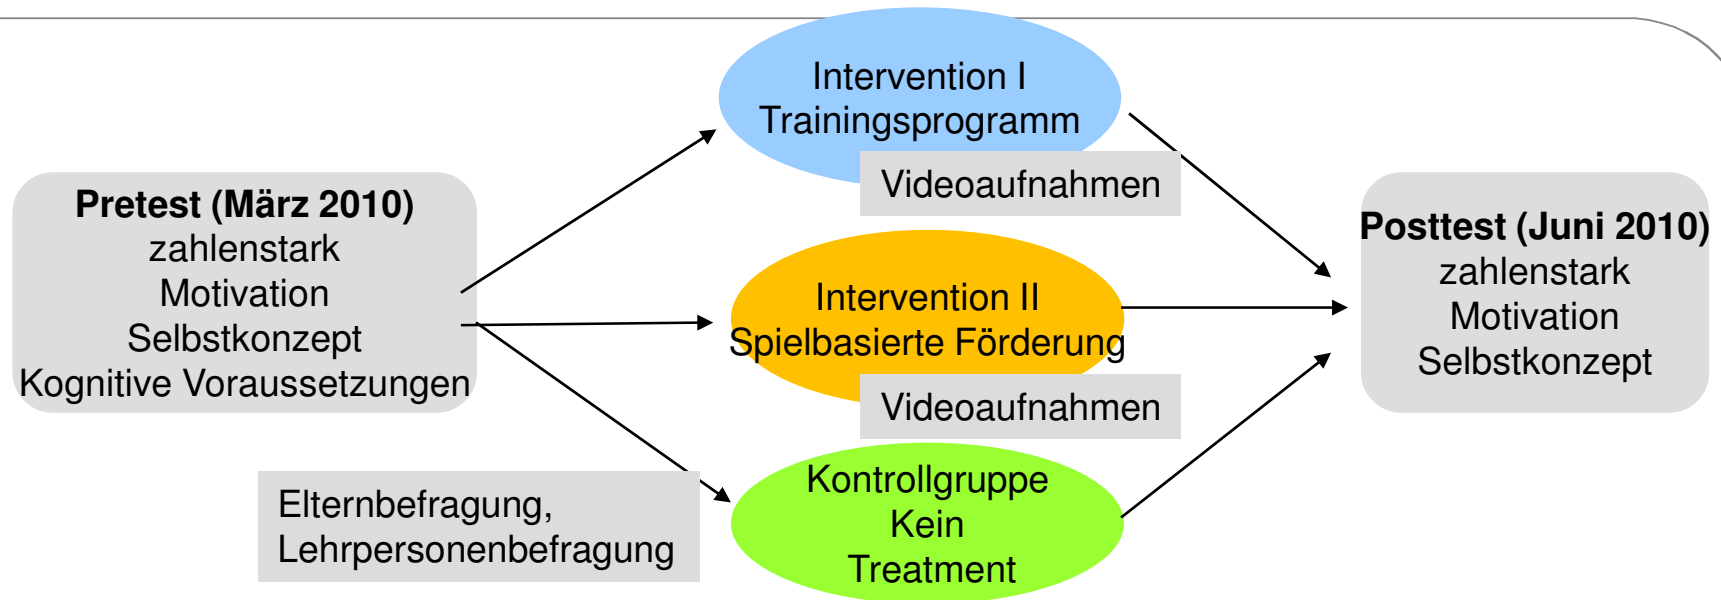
Pretest (März 2010)
zahlenstark
Motivation
Selbstkonzept
Kognitive Voraussetzungen

Intervention I
Trainingsprogramm

Videoaufnahmen

Intervention II
Spielbasierte Förderung

Videoaufnahmen

Kontrollgruppe
Kein
Treatment

Elternbefragung,
Lehrpersonenbefragung

Posttest (Juni 2010)
zahlenstark
Motivation
Selbstkonzept